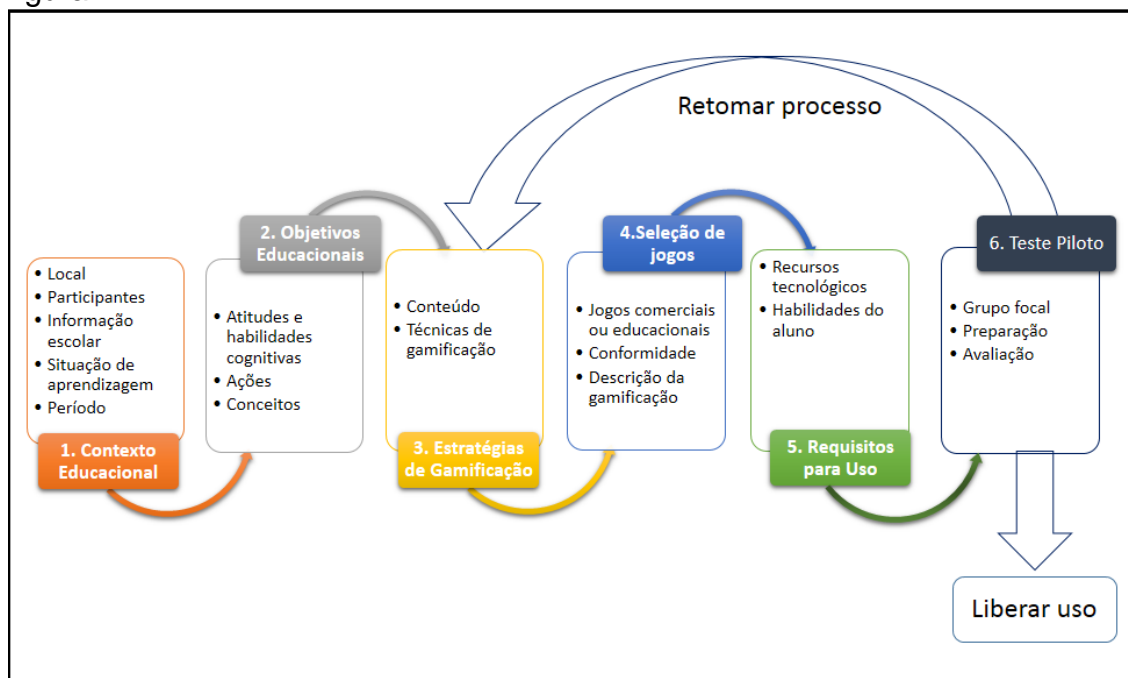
Retomar processo

- Local
- Participantes
- Informação escolar
- Situação de aprendizagem
- Período

1. Contexto Educacional

2. Objetivos Educacionais

- Atitudes e habilidades cognitivas
- Ações
- Conceitos

- Conteúdo
- Técnicas de gamificação

3. Estratégias de Gamificação

4.Seleção de jogos

- Jogos comerciais ou educacionais
- Conformidade
- Descrição da gamificação

- Recursos tecnológicos
- Habilidades do aluno

5. Requisitos para Uso

6. Teste Piloto

- Grupo focal
- Preparação
- Avaliação

Liberar uso